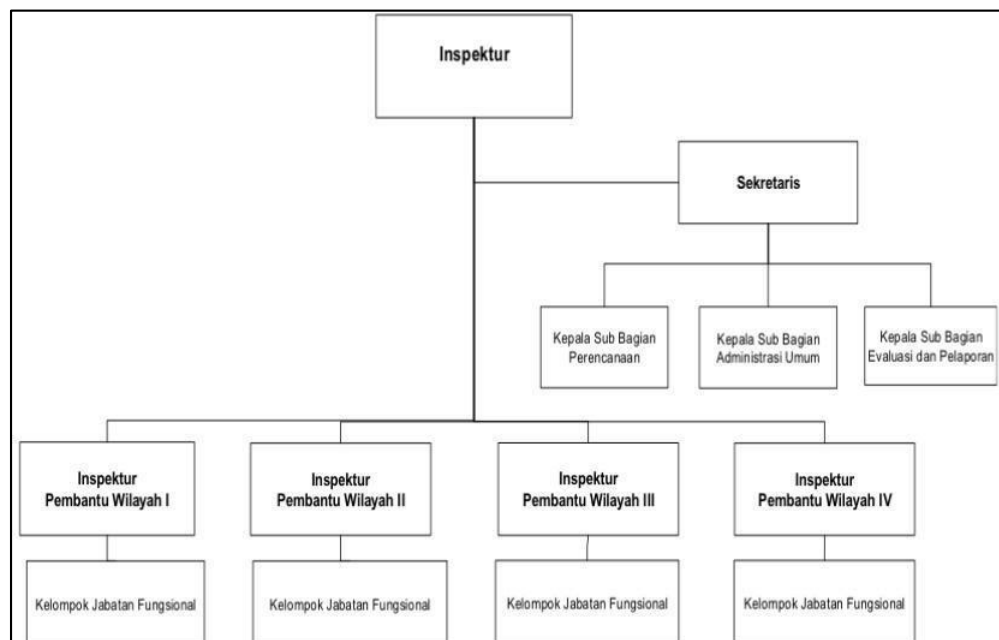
Inspektur

Sekretaris

Kepala Sub Bagian Perencanaan

Kepala Sub Bagian Administrasi Umum

Kepala Sub Bagian Evaluasi dan Pelaporan

Inspektur Pembantu Wilayah I

Inspektur Pembantu Wilayah II

Inspektur Pembantu Wilayah III

Inspektur Pembantu Wilayah IV

Kelompok Jabatan Fungsional

Kelompok Jabatan Fungsional

Kelompok Jabatan Fungsional

Kelompok Jabatan Fungsional